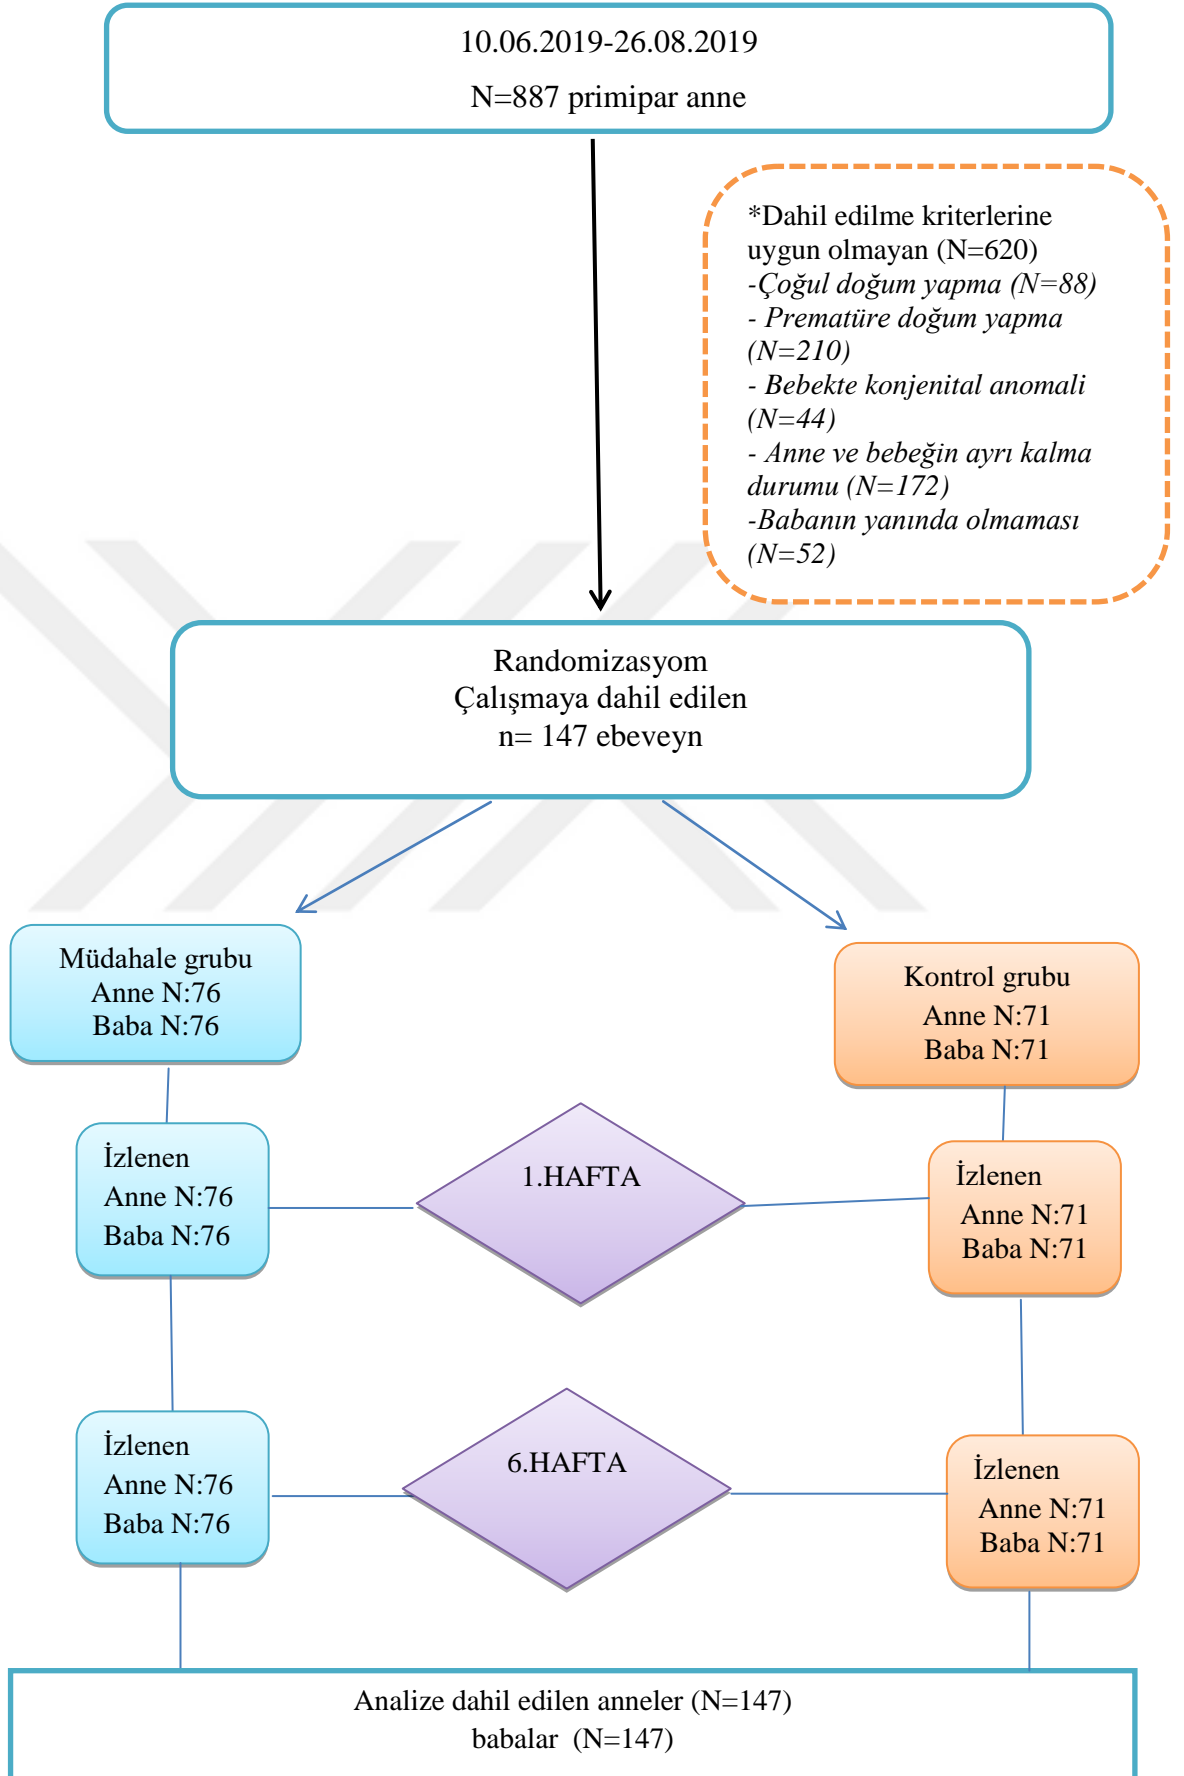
10.06.2019-26.08.2019

N=887 primipar anne

*Dahil edilme kriterlerine uygun olmayan (N=620)
-Çoğul doğum yapma (N=88)
- Prematüre doğum yapma (N=210)
- Bebekte konjenital anomali (N=44)
- Anne ve bebeğin ayrı kalma durumu (N=172)
-Babanın yanında olmaması (N=52)

Randomizasyom
Çalışmaya dahil edilen
n= 147 ebeveyn

Müdahale grubu
Anne N:76
Baba N:76

Kontrol grubu
Anne N:71
Baba N:71

İzlenen
Anne N:76
Baba N:76

1.HAFTA

İzlenen
Anne N:71
Baba N:71

İzlenen
Anne N:76
Baba N:76

6.HAFTA

İzlenen
Anne N:71
Baba N:71

Analize dahil edilen anneler (N=147)
babalar (N=147)